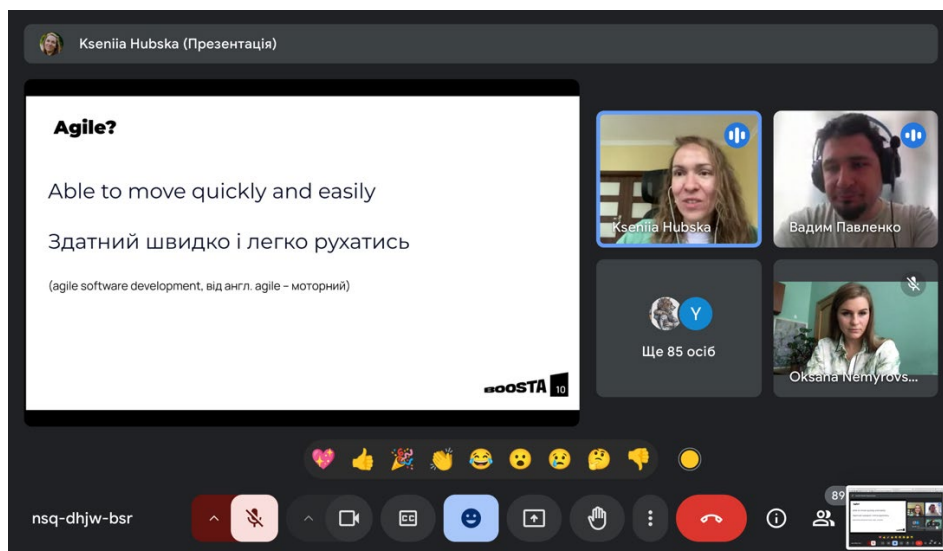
Kseniia Hubska (Презентація)

Agile?

Able to move quickly and easily

Здатний швидко і легко рухатись

(agile software development, від англ. agile – моторний)

BOOSTA 10

Kseniia Hubska

Вадим Павленко

Y

Ще 85 осіб

Oksana Nemyrovs...

nsq-dhjw-bsr

89